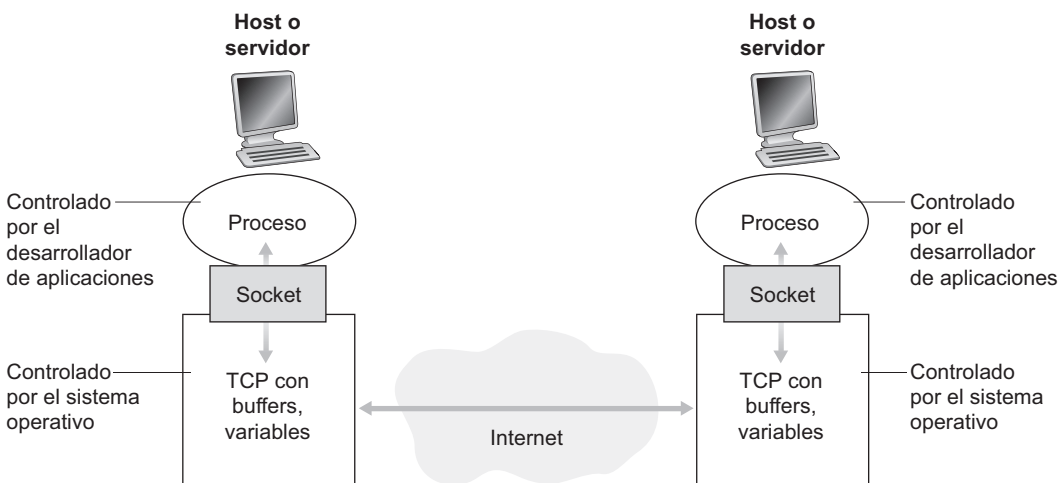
Host o servidor

Controlado por el desarrollador de aplicaciones

Proceso

Socket

Controlado por el sistema operativo

TCP con buffers, variables

Internet

Host o servidor

Proceso

Controlado por el desarrollador de aplicaciones

Socket

TCP con buffers, variables

Controlado por el sistema operativo